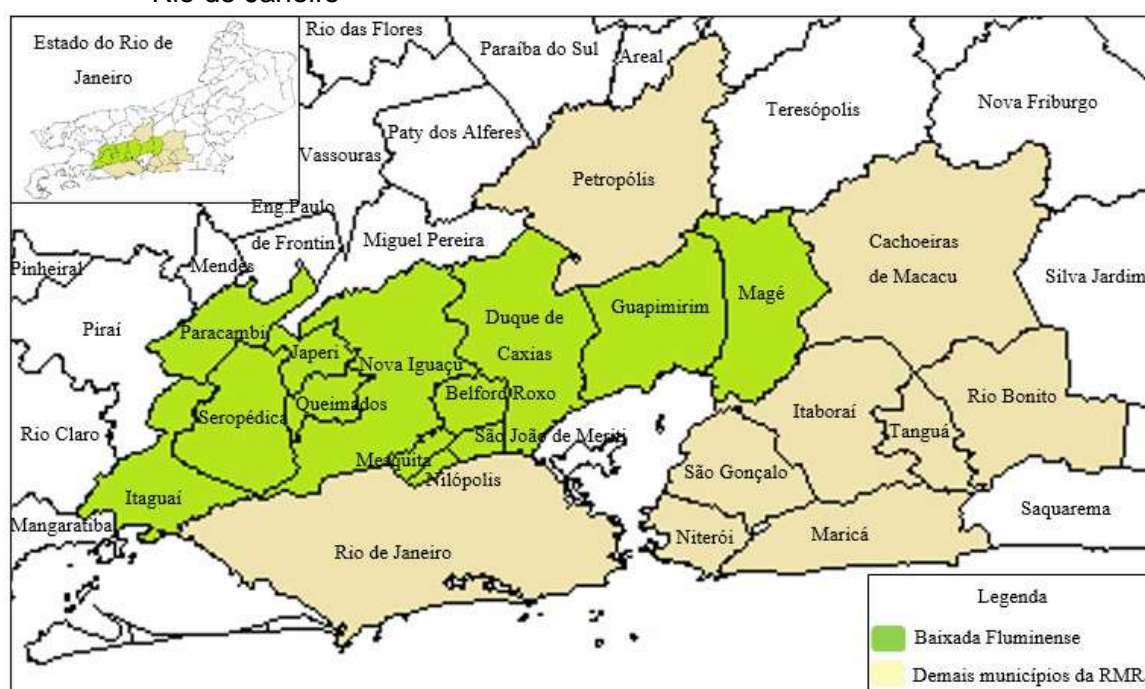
Rio de Janeiro

Estado do Rio de Janeiro

Rio das Flores
Paraíba do Sul
Areal
Teresópolis
Nova Friburgo
Paty dos Alferes
Vassouras
Petropólis
Eng.Paulo de Frontin
Miguel Pereira
Cachoeiras de Macacu
Silva Jardim
Pinheiral
Mendes
Guapimirim
Magé
Duque de Caxias
Piraí
Paracambi
Japeri
Nova Iguaçu
Belford Roxo
Queimados
Seropédica
Rio Bonito
Itaboraí
Tanguá
Rio Claro
São João de Meriti
Mesquita
Nilópolis
São Gonçalo
Itaguaí
Mangaratiba
Saquarema
Niterói
Maricá
Rio de Janeiro

Legenda
Baixada Fluminense
Demais municípios da RMR